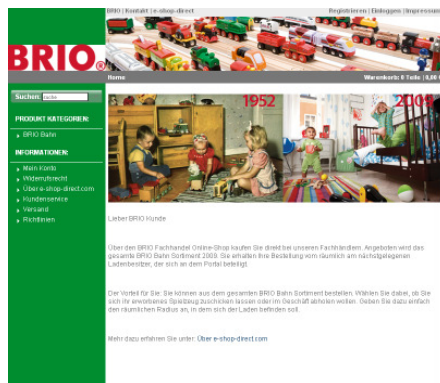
BRIO | Kontakt | e-shop-direct

Registrieren | Einloggen | Impressum

BRIO®

Home

Warenkorb: 0 Teile | 0,00 €

Suchen: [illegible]

PRODUKT KATEGORIEN:

» BRIO Bahn

INFORMATIONEN:

» Mein Konto
» Widerrufsrecht
» Über e-shop-direct.com
» Kundenservice
» Versand
» Richtlinien

1952

2009

Lieber BRIO Kunde

Über den BRIO Fachhandel Online-Shop kaufen Sie direkt bei unseren Fachhändlern. Angeboten wird das gesamte BRIO Bahn Sortiment 2009. Sie erhalten Ihre Bestellung vom räumlich am nächstgelegenen Ladenbesitzer, der sich an dem Portal beteiligt.

Der Vorteil für Sie: Sie können aus dem gesamten BRIO Bahn Sortiment bestellen. Wählen Sie dabei, ob Sie sich Ihr erworbenes Spielzeug zuschicken lassen oder im Geschäft abholen wollen. Geben Sie dazu einfach den räumlichen Radius an, in dem sich der Laden befinden soll.

Mehr dazu erfahren Sie unter: Über e-shop-direct.com